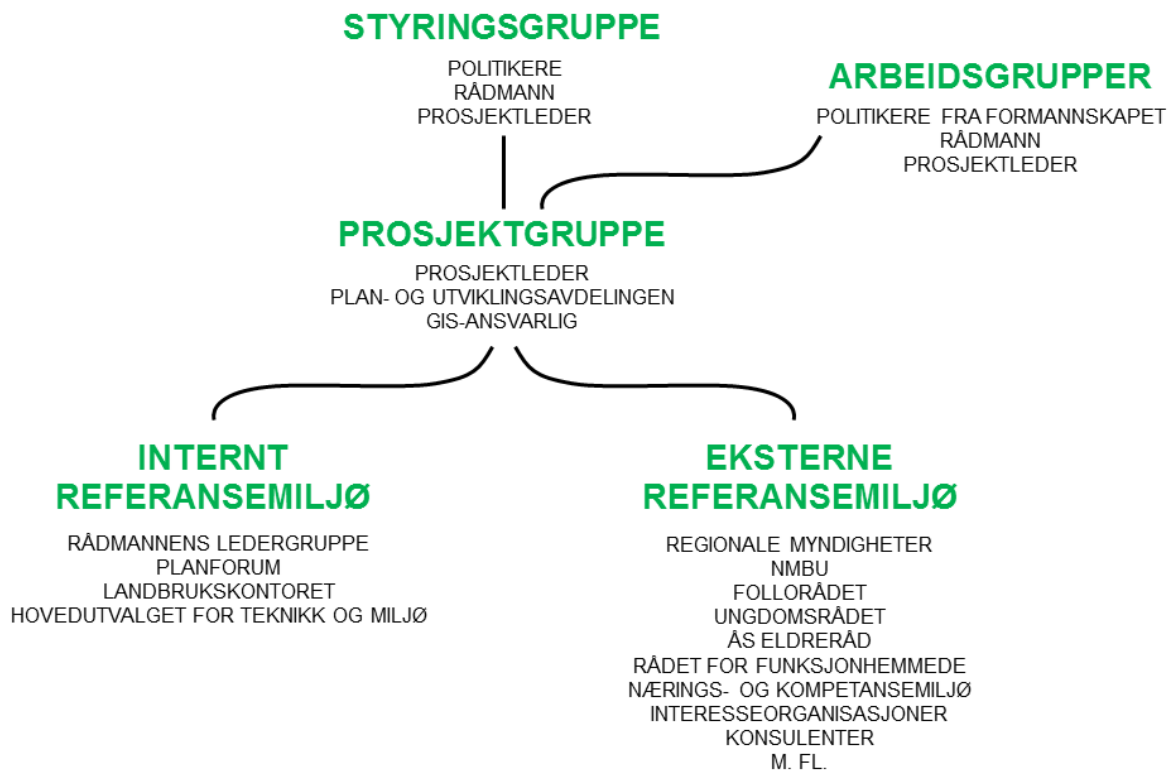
STYRINGSGRUPPE

POLITIKERE
RÅDMANN
PROSJEKTLEDER

ARBEIDSGRUPPER

POLITIKERE FRA FORMANNSKAPET
RÅDMANN
PROSJEKTLEDER

PROSJEKTGRUPPE

PROSJEKTLEDER
PLAN- OG UTVIKLINGSAVDELINGEN
GIS-ANSVARLIG

INTERNT REFERANSEMILJØ

RÅDMANNENS LEDERGRUPPE
PLANFORUM
LANDBRUKSKONTORET
HOVEDUTVALGET FOR TEKNIKK OG MILJØ

EKSTERNE REFERANSEMILJØ

REGIONALE MYNDIGHETER
NMBU
FOLLORÅDET
UNGDOMSRÅDET
ÅS ELDRERÅD
RÅDET FOR FUNKSJONHEMMEDE
NÆRINGS- OG KOMPETANSEMILJØ
INTERESSEORGANISASJONER
KONSULENTER
M. FL.